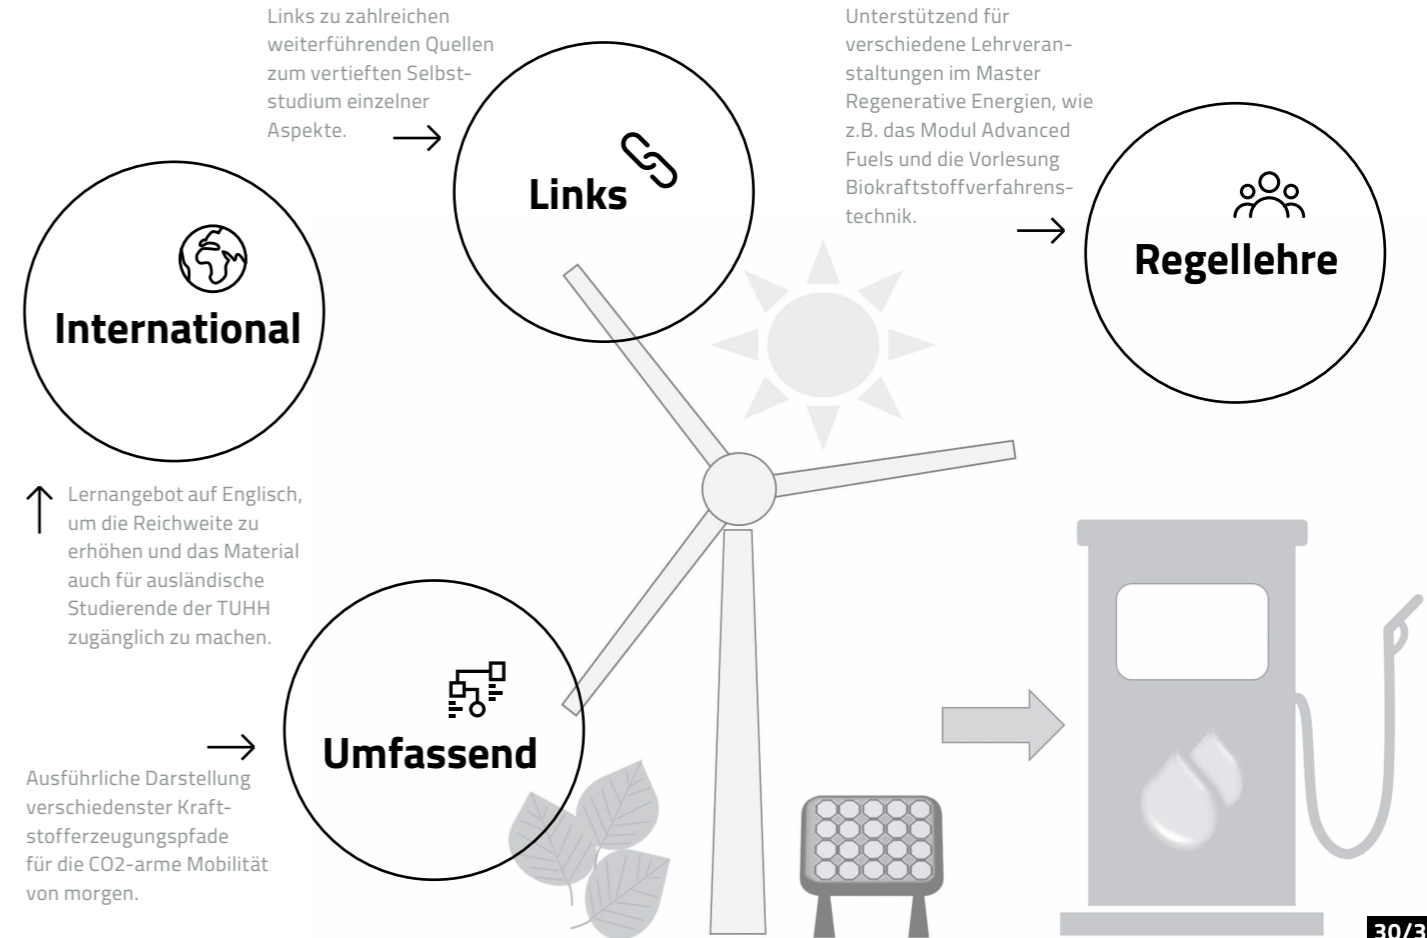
Links zu zahlreichen weiterführenden Quellen zum vertieften Selbststudium einzelner Aspekte.

Links

Unterstützend für verschiedene Lehrveranstaltungen im Master Regenerative Energien, wie z.B. das Modul Advanced Fuels und die Vorlesung Biokraftstoffverfahrenstechnik.

Regellehre

International

Lernangebot auf Englisch, um die Reichweite zu erhöhen und das Material auch für ausländische Studierende der TUHH zugänglich zu machen.

Umfassend

Ausführliche Darstellung verschiedenster Kraftstofferzeugungspfade für die CO2-arme Mobilität von morgen.

30/3